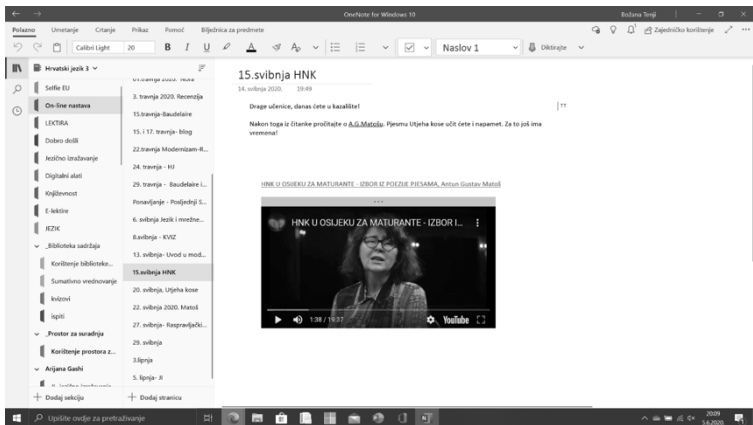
OneNote for Windows 10

Božana Tenji

Polazno Umetanje Crtanje Prikaz Pomoć Bilježnica za predmete

Zajedničko korištenje

Calibri Light 20 B I U

Naslov 1

Diktirajte

Hrvatski jezik 3

Selfie EU
On-line nastava
LEKTIRA
Dobro došli
Jezično izražavanje
Digitalni alati
Književnost
E-lektire
JEZIK
_Biblioteka sadržaja
Korištenje biblioteke...
Sumativno vrednovanje
kvizovi
ispiti
_Prostor za suradnju
Korištenje prostora z...
Arijana Gashi

+ Dodaj sekciju

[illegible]
3. travnja 2020. Recenzija
15.travnja-Baudelaire
15. i 17. travnja- blog
22.travnja Modernizam-R...
24. travnja - HJ
29. travnja - Baudelaire i...
Ponavljanje - Posljednji S...
6. svibnja Jezik i mrežne...
8.svibnja - KVIZ
13. svibnja- Uvod u mod...
15.svibnja HNK
20. svibnja. Utjeha kose
22. svibnja 2020. Matoš
27. svibnja- Raspravljački...
29. svibnja
3.lipnja
5. lipnja- JI

+ Dodaj stranicu

15.svibnja HNK

14. svibnja 2020. 19:49

Drage učenice, danas ćete u kazalište!

Nakon toga iz čitanke pročitajte o A.G.Matošu. Pjesmu Utjeha kose učit ćete i napamet. Za to još ima vremena!

HNK U OSIJEKU ZA MATURANTE - IZBOR IZ POEZIJE PJESAMA, Antun Gustav Matoš

HNK U OSIJEKU ZA MATURANTE - IZBOR I...

1:38 / 19:37

YouTube

Upišite ovdje za pretraživanje

20:09
5.6.2020.